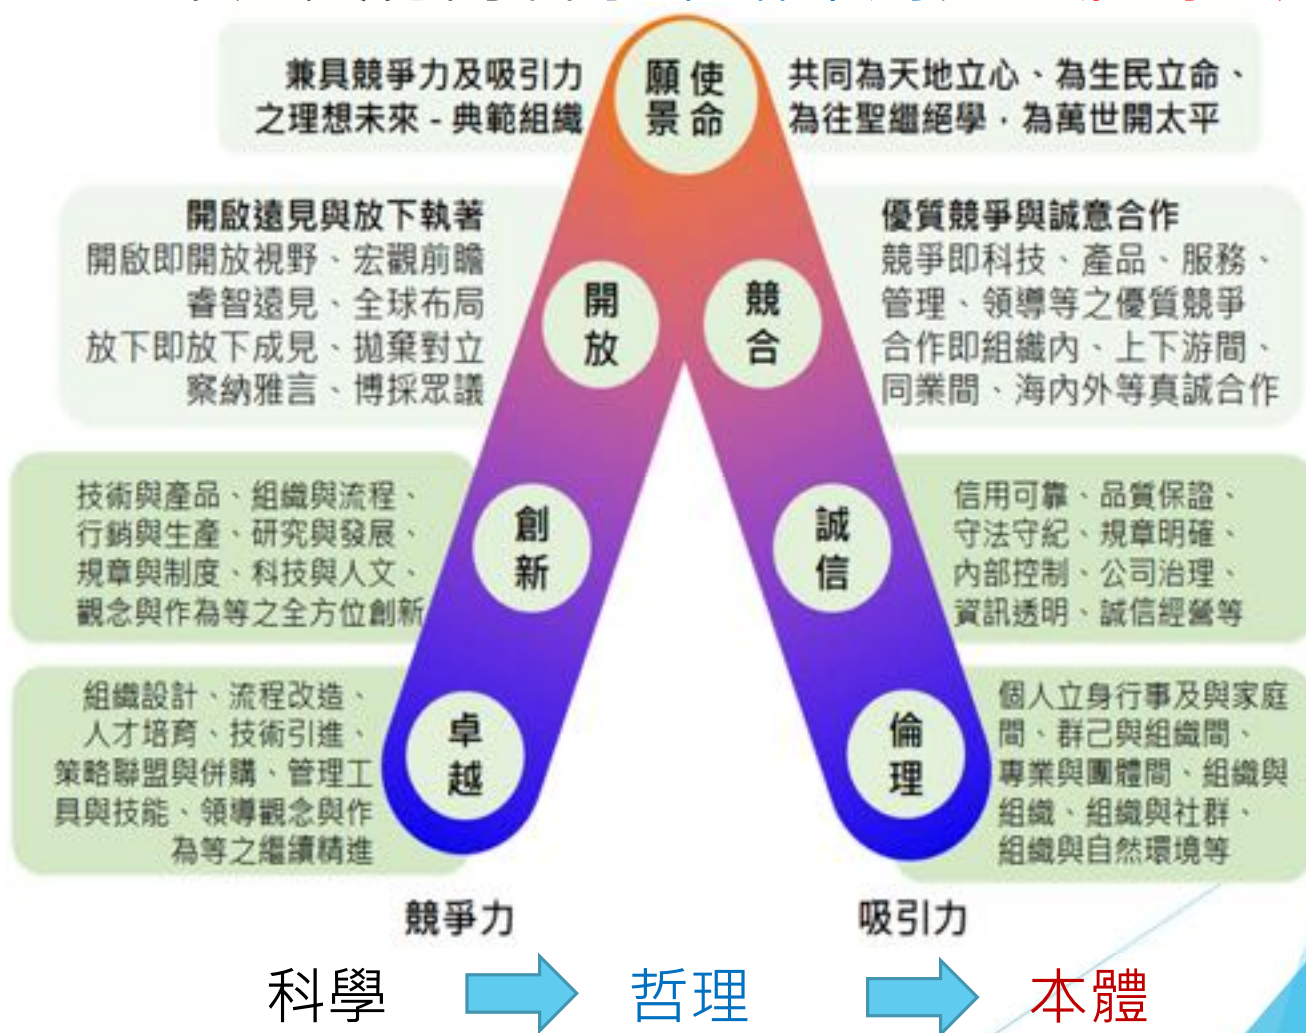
兼具競爭力及吸引力之理想未來 - 典範組織

願景

使命

共同為天地立心、為生民立命、為往聖繼絕學，為萬世開太平

開啟遠見與放下執著
開啟即開放視野、宏觀前瞻
睿智遠見、全球布局
放下即放下成見、拋棄對立
察納雅言、博採眾議

開放

競合

優質競爭與誠意合作
競爭即科技、產品、服務、管理、領導等之優質競爭
合作即組織內、上下游間、同業間、海內外等真誠合作

技術與產品、組織與流程、行銷與生產、研究與發展、規章與制度、科技與人文、觀念與作為等之全方位創新

創新

誠信

信用可靠、品質保證、守法守紀、規章明確、內部控制、公司治理、資訊透明、誠信經營等

組織設計、流程改造、人才培育、技術引進、策略聯盟與併購、管理工具與技能、領導觀念與作為等之繼續精進

卓越

倫理

個人立身行事及與家庭間、群己與組織間、專業與團體間、組織與組織、組織與社群、組織與自然環境等

競爭力

吸引力

科學

哲理

本體